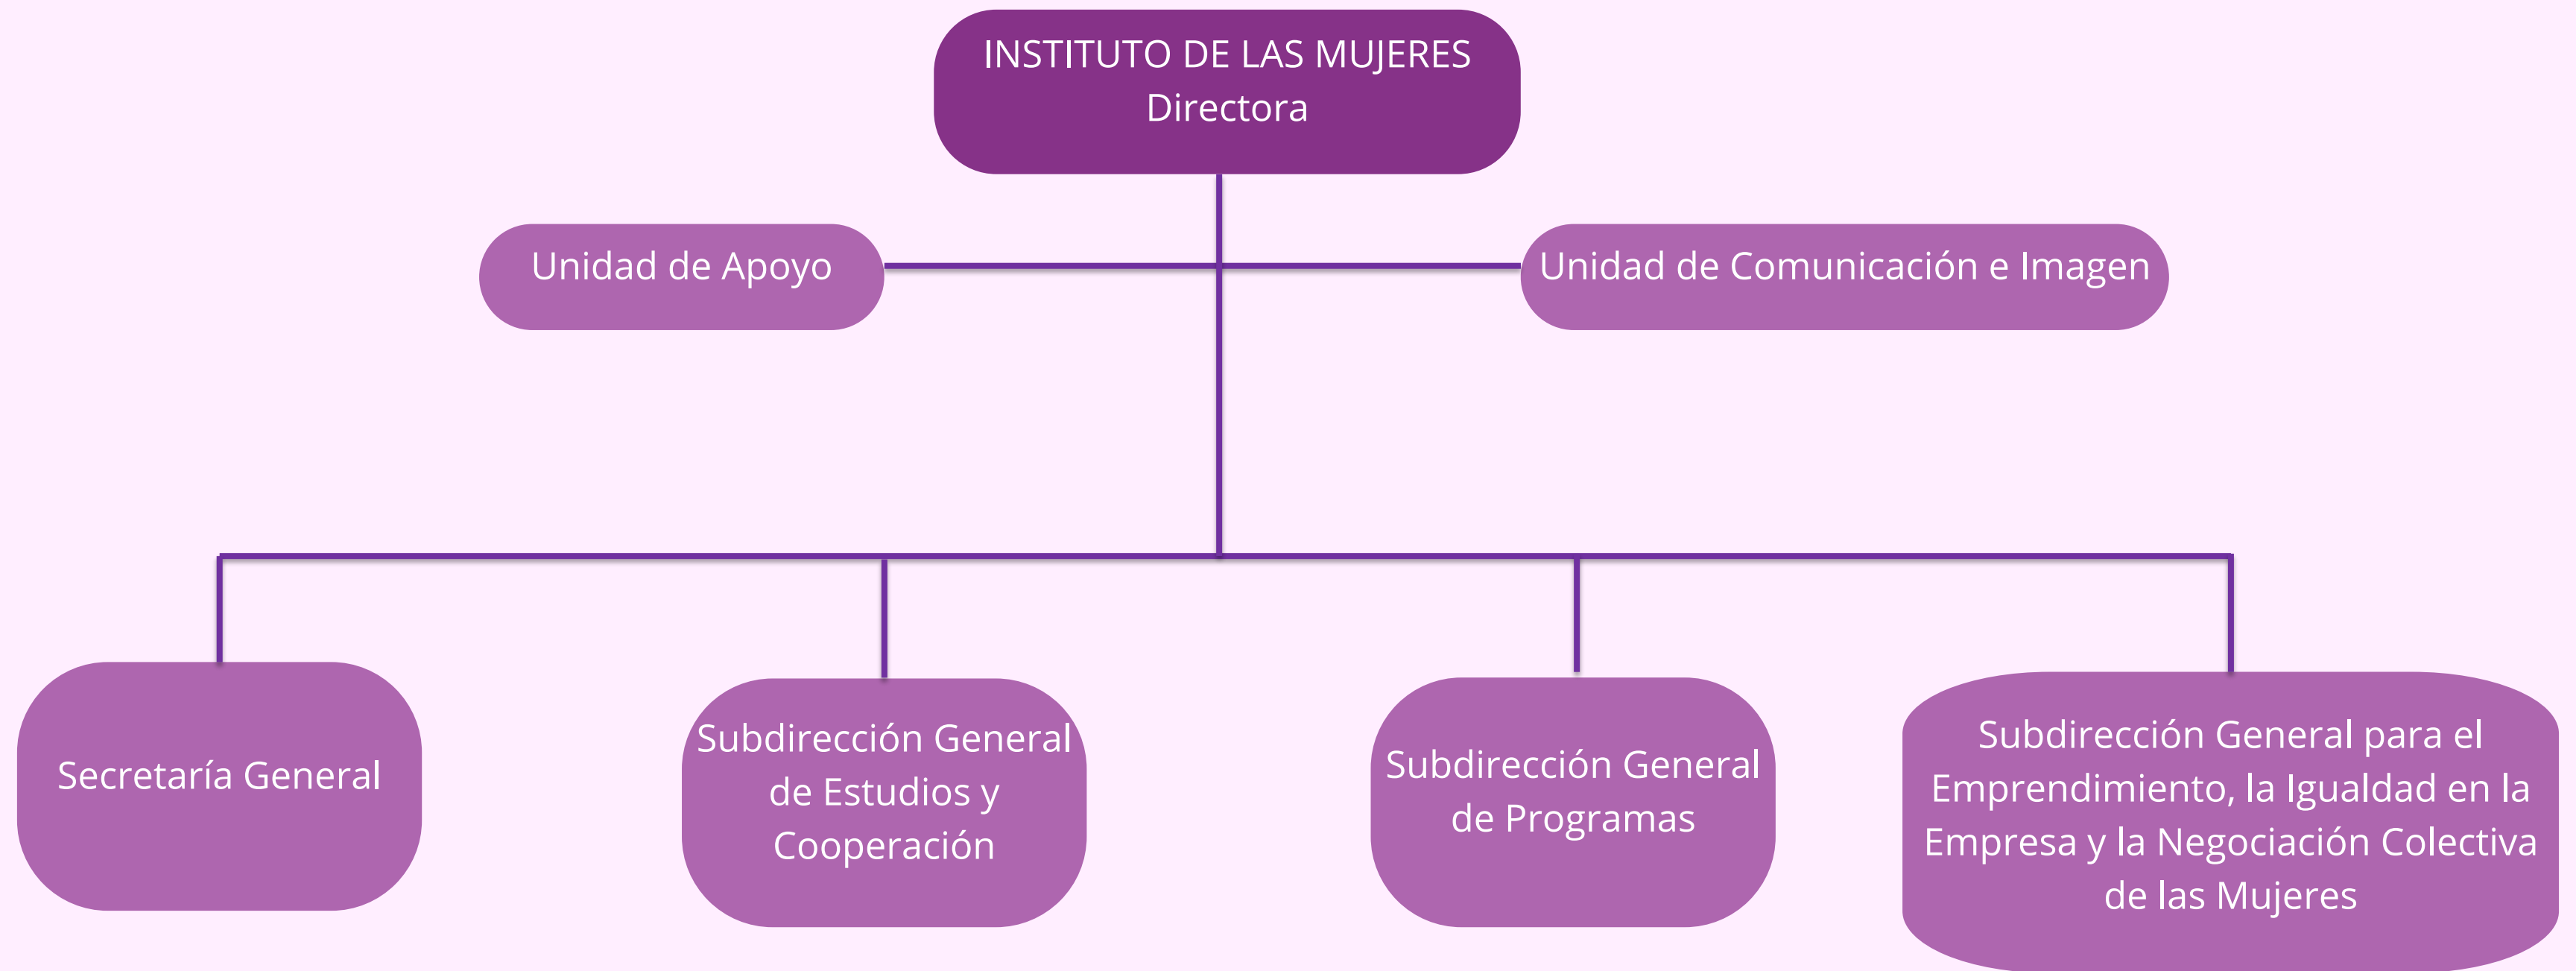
INSTITUTO DE LAS MUJERES
Directora

Unidad de Apoyo

Unidad de Comunicación e Imagen

Secretaría General

Subdirección General de Estudios y Cooperación

Subdirección General de Programas

Subdirección General para el Emprendimiento, la Igualdad en la Empresa y la Negociación Colectiva de las Mujeres